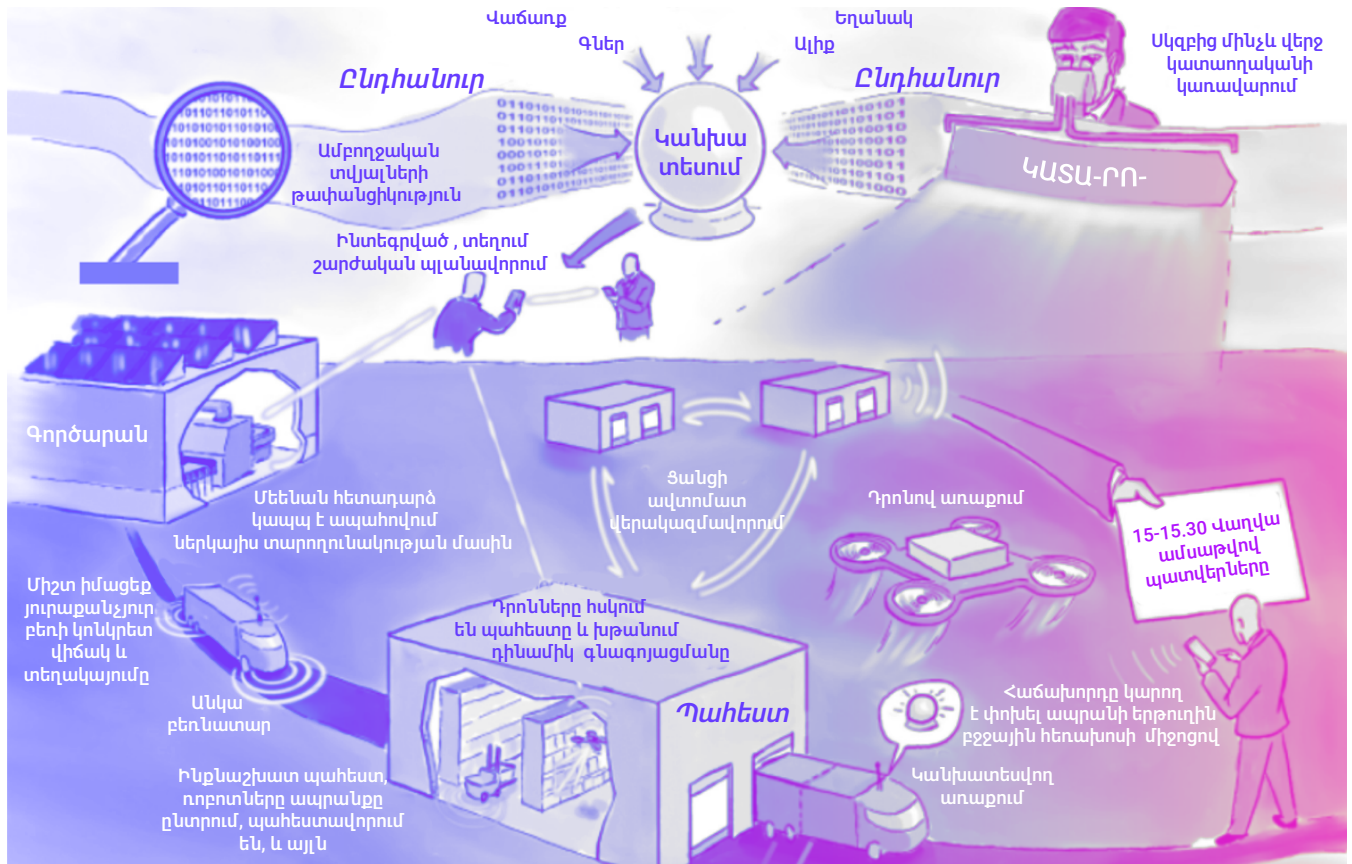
Վաճառք
Գներ
Եղանակ
Ալիք
Սկզբից մինչև վերջ կատառողականի կառավարում
Ընդհանուր
Ընդհանուր
Ամբողջական տվյալների թափանցիկություն
Կանխա տեսում
ԿԱՏԱ-ՐՈ-
Ինտեգրված , տեղում շարժական պլանավորում
Գործարան
Մեենան հետադարձ կապը է ապահովում ներկայիս տարրողունակության մասին
Ցանցի ավտոմատ վերակազմավորում
Դրոնով առաքում
15-15.30 Վաղվա ամսաթվով պատվերները
Միշտ իմացեք յուրաքանչյուր բեռի կոնկրետ վիճակ և տեղակայումը
Անկա բեռնատար
Դրոնները հսկում են պահեստը և խթանում դինամիկ գնագոյացմանը
Պահեստ
Հաճախորդը կարող է փոխել ապրանքի երթուղին բջջային հեռախոսի միջոցով
Ինքնաշխատ պահեստ, ռոբոտները ապրանքը ընտրում, պահեստավորում են, և այլն
Կանխատեսվող առաքում